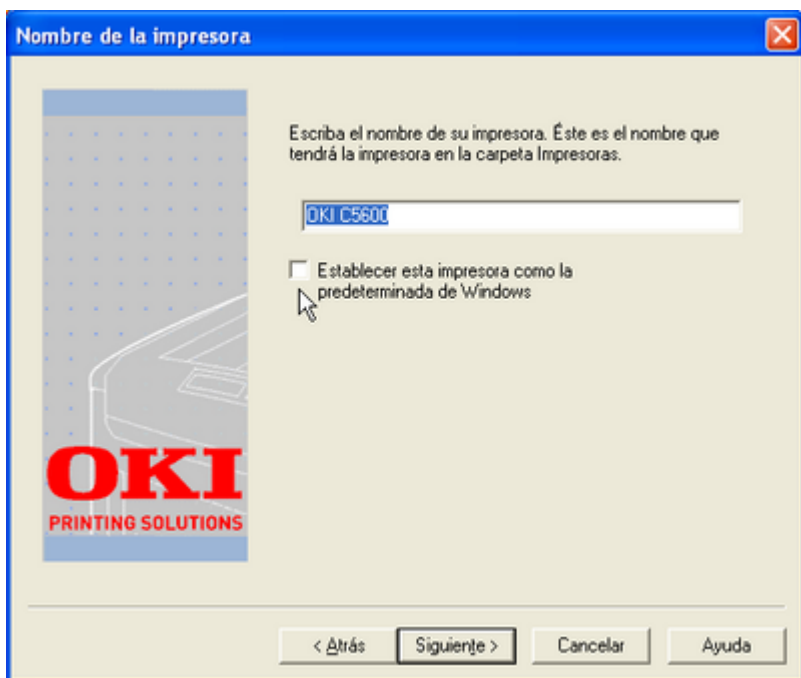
Nombre de la impresora

OKI
PRINTING SOLUTIONS

Escriba el nombre de su impresora. Éste es el nombre que tendrá la impresora en la carpeta Impresoras.

OKI C5600

Establecer esta impresora como la predeterminada de Windows

< Atrás | Siguiente > | Cancelar | Ayuda